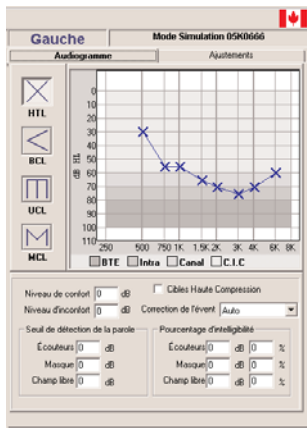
Gauche

Mode Simulation 05K0666

Audiogramme

Ajustements

HTL

BCL

UCL

MCL

dB HL

0
10
20
30
40
50
60
70
80
90
100
110

250 500 750 1K 1.5K 2K 3K 4K 6K 8K

BTE Intra Canal C.I.C

Niveau de confort 0 dB

Niveau d'inconfort 0 dB

Cibles Haute Compression

Correction de l'évent Auto

Seuil de détection de la parole

Écouteurs 0 dB

Masque 0 dB

Champ libre 0 dB

Pourcentage d'intelligibilité

Écouteurs 0 dB 0 %

Masque 0 dB 0 %

Champ libre 0 dB 0 %